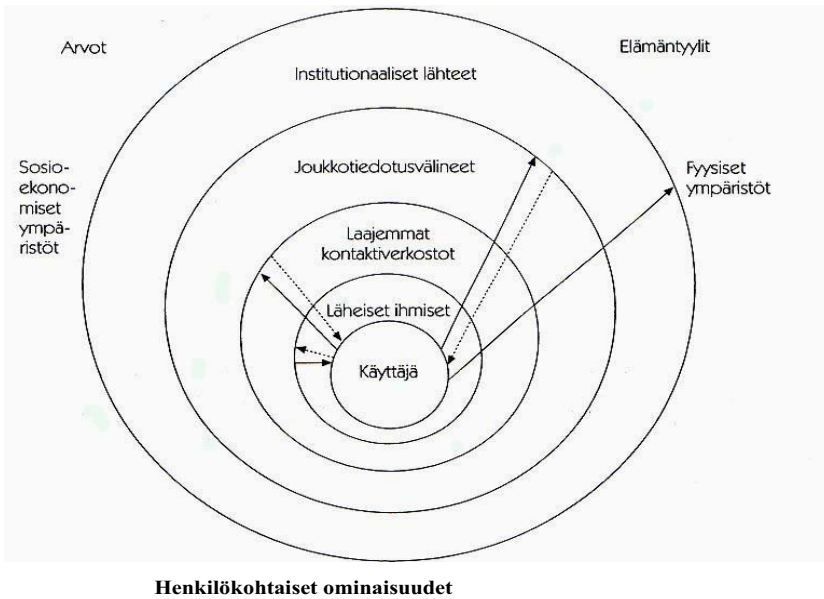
Arvot

Elämäntyylit

Institutionaaliset lähteet

Sosioekonomiset ympäristöt

Joukkotiedotusvälineet

Fyysiset ympäristöt

Laajemmat kontaktiverkostot

Läheiset ihmiset

Käyttäjä

Henkilökohtaiset ominaisuudet